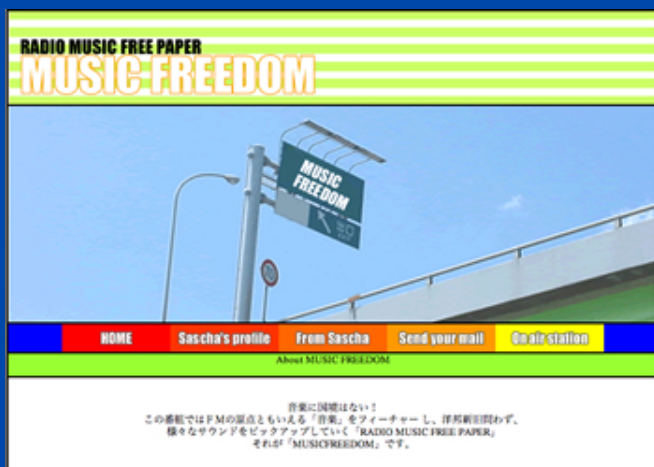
RADIO MUSIC FREE PAPER
MUSIC FREEDOM

MUSIC FREEDOM

HOME
Sascha's profile
From Sascha
Send your mail
On air station

About MUSIC FREEDOM

音楽に国境はない！
この番組ではＦＭの原点ともいえる「音楽」をフィーチャーし、洋邦新旧問わず、
様々なサウンドをピックアップしていく「RADIO MUSIC FREE PAPER」
それが「MUSICFREEDOM」です。